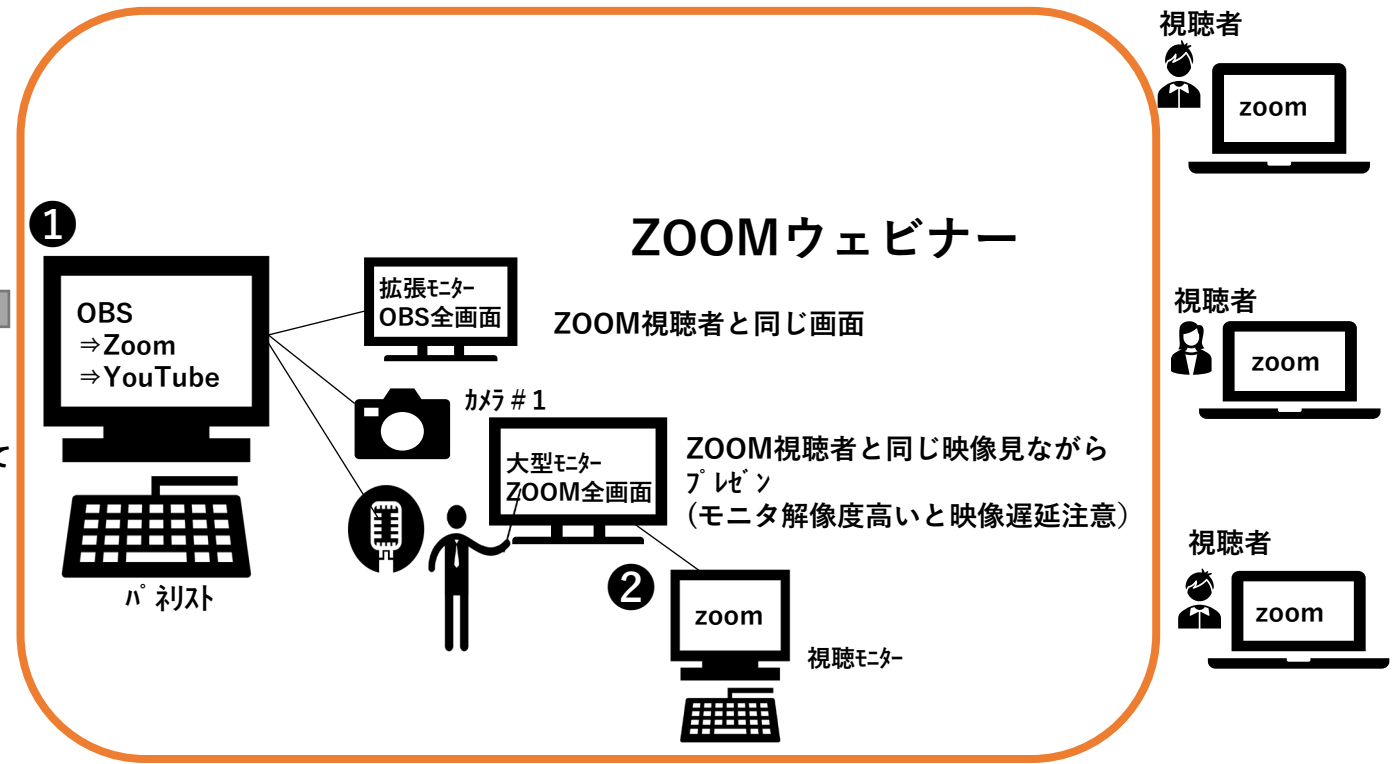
視聴者

zoom

ZOOMウェビナー

❶

OBS
⇒Zoom
⇒YouTube

パネリスト

拡張モニター
OBS全画面

ZOOM視聴者と同じ画面

カメラ＃１

大型モニター
ZOOM全画面

ZOOM視聴者と同じ映像見ながら
プレゼン
（モニタ解像度高いと映像遅延注意）

❷

zoom

視聴モニター

視聴者

zoom

視聴者

zoom

て